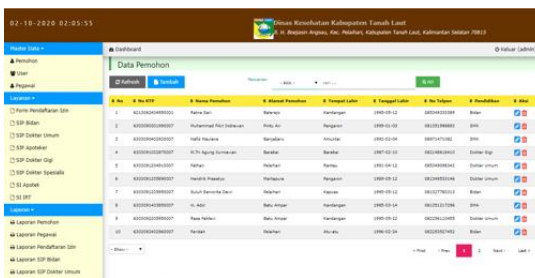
02-10-2020 02:05:55

Dinas Kesehatan Kabupaten Tanah Laut
Jl. H. Boejasin Angsau, Kec. Pelaihari, Kabupaten Tanah Laut, Kalimantan Selatan 70815

Master Data
Pemohon
User
Pegawai
Layanan
Form Pendaftaran Izin
SIP Bidan
SIP Dokter Umum
SIP Apoteker
SIP Dokter Gigi
SIP Dokter Spesialis
SI Apotek
SI IRT
Laporan
Laporan Pemohon
Laporan Pegawai
Laporan Pendaftaran Izin
Laporan SIP Bidan
Laporan SIP Dokter Umum

Dashboard

Keluar (admin)

Data Pemohon

Refresh
Tambah
Pencarian - Ariel - Cari

| # No | No KTP | Nama Pemohon | Alamat Pemohon | Tempat Lahir | Tanggal Lahir | No Telpon | Pendidikan | Aksi |
|---|---|---|---|---|---|---|---|---|
| 1 | 6312092404890001 | Raina Sari | Batarapi | Kandangan | 1989-05-12 | 085349203389 | Bidan | |
| 2 | 6302060210960007 | Muhammad Nur Sidiavan | Pinky Ari | Pangaron | 1996-01-02 | 081351998885 | SMA | |
| 3 | 6309090405860007 | Hafiz Maulana | Banjarbaru | Amuntai | 1995-02-04 | 089714471582 | SMA | |
| 4 | 6303000205870007 | M.Fir Agung Kurniawan | Barabai | Barabai | 1987-02-11 | 082148620603 | Dokter Gigi | |
| 5 | 6303012204910007 | Raihan | Pelaihari | Rantau | 1991-04-12 | 085349096341 | Dokter Umum | |
| 6 | 6303012308900007 | Hendrik Prasetyo | Martapura | Pangaron | 1989-05-12 | 081349553146 | Dokter Umum | |
| 7 | 6303012109950007 | Dutch Serunthe Devi | Pelaihari | Kayuna | 1995-05-12 | 081327786313 | Bidan | |
| 8 | 6303091403850007 | H. Aldi | Batu Ampar | Kandangan | 1985-03-14 | 081351217286 | SMA | |
| 9 | 6303092205980007 | Rasa Febiani | Batu Ampar | Kandangan | 1998-05-22 | 082236115455 | Dokter Umum | |
| 10 | 6303092403960007 | Ferdian | Pelaihari | Aru-atu | 1996-03-24 | 081353527492 | Bidan | |

Show 10
First Prev 1 2 Next Last